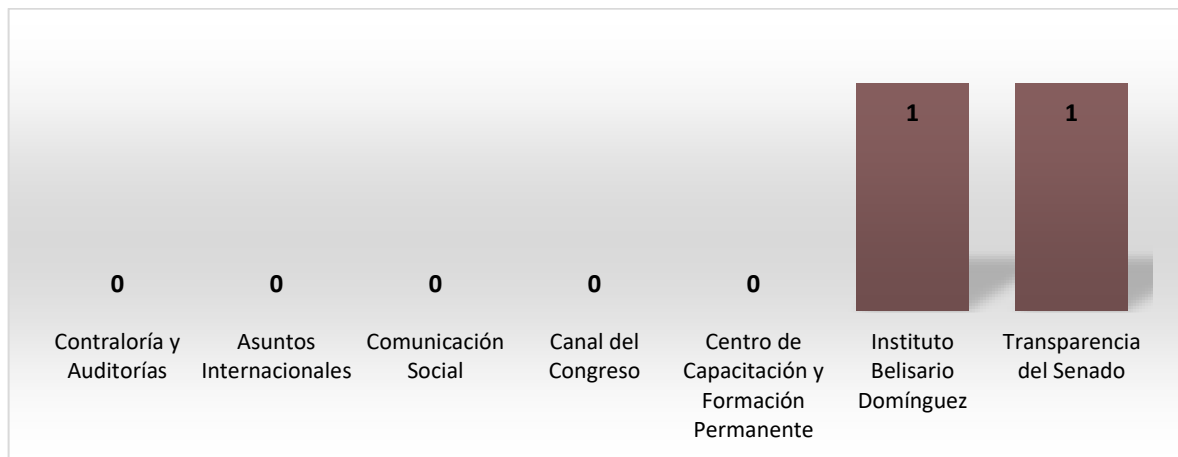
| Contraloría y Auditorías | Asuntos Internacionales | Comunicación Social | Canal del Congreso | Centro de Capacitación y Formación Permanente | Instituto Belisario Domínguez | Transparencia del Senado |
|---|---|---|---|---|---|---|
| 0 | 0 | 0 | 0 | 0 | 1 | 1 |